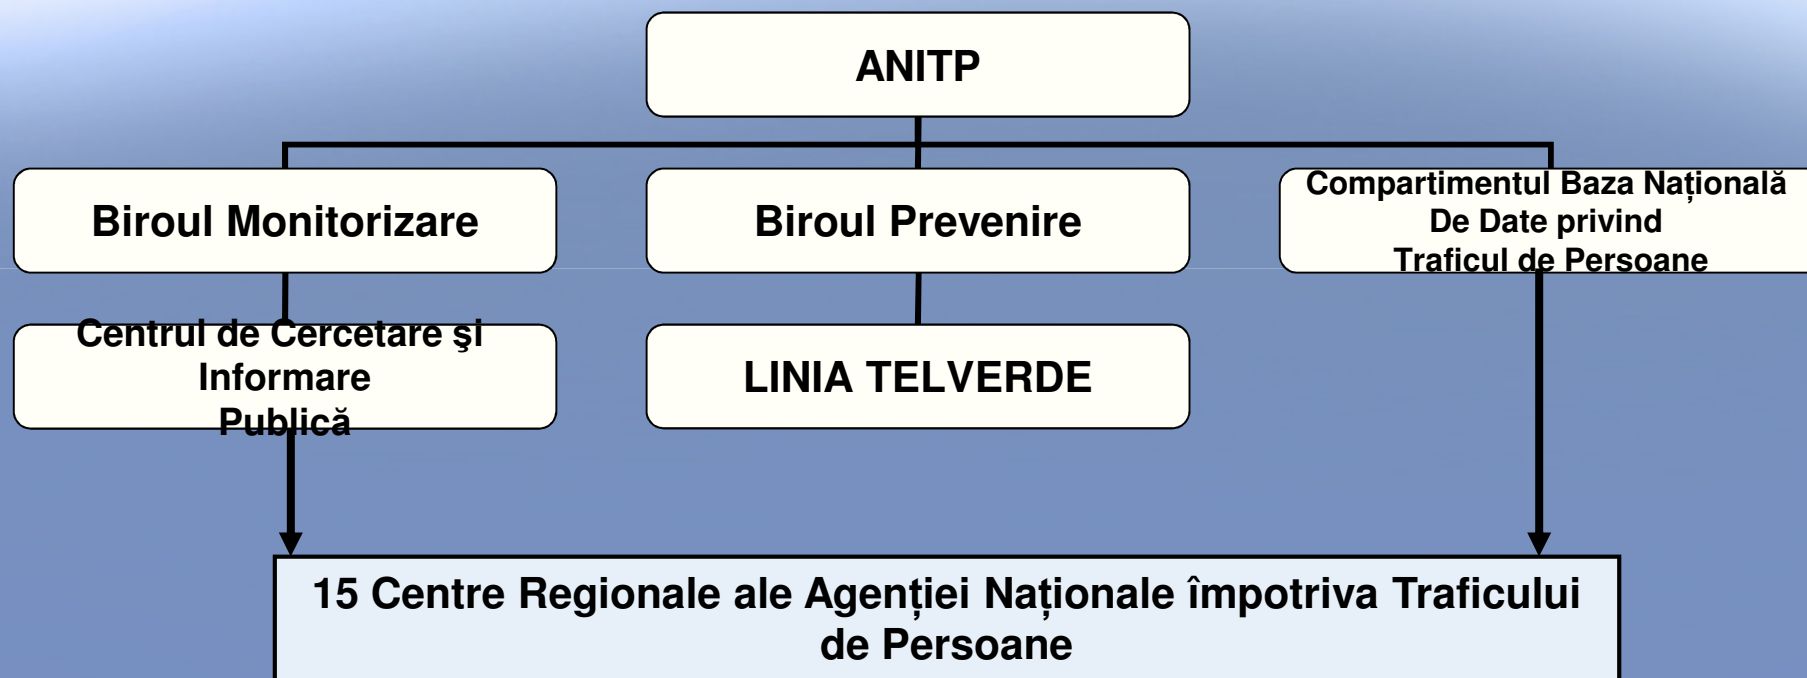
ANITP

Biroul Monitorizare

Biroul Prevenire

Compartimentul Baza Națională De Date privind Traficul de Persoane

Centrul de Cercetare şi Informare Publică

LINIA TELVERDE

15 Centre Regionale ale Agenției Naționale împotriva Traficului de Persoane